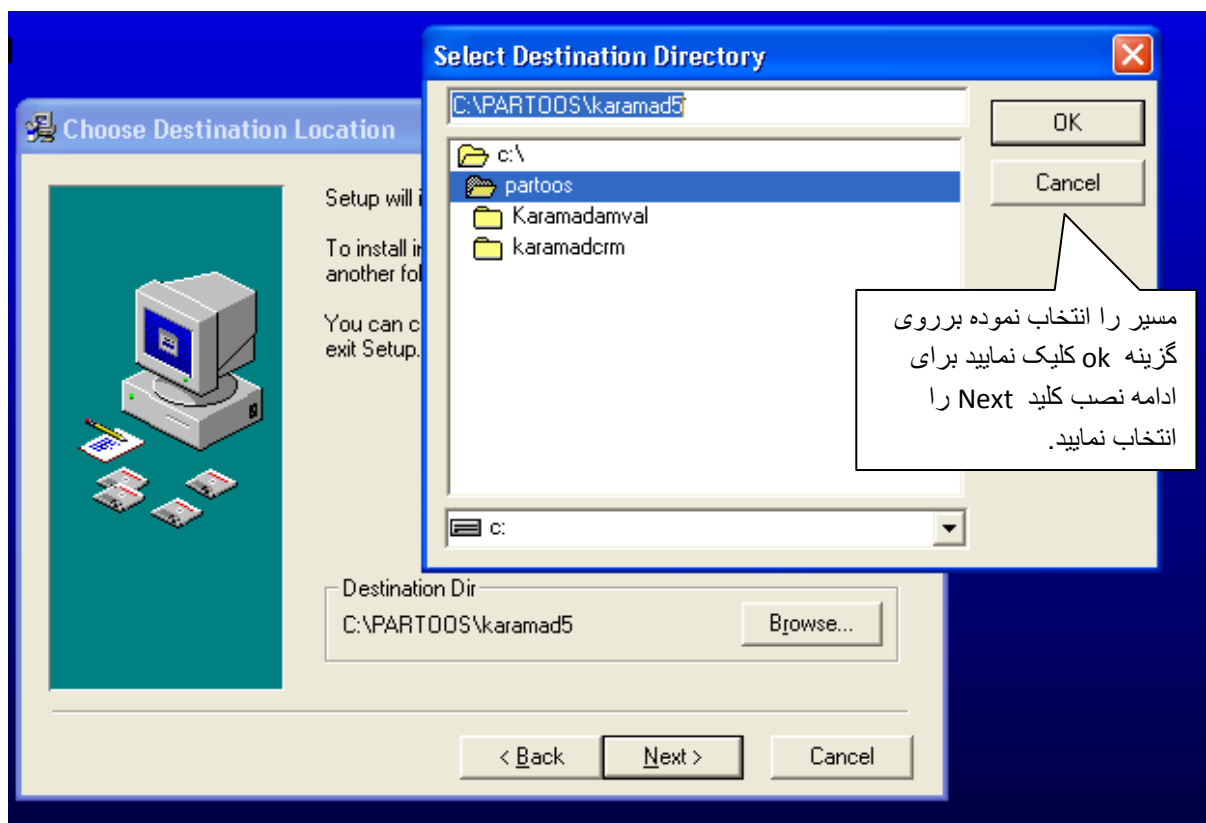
Select Destination Directory

C:\PARTOOS\karamad5

OK

Cancel

c:\
partoos
Karamadamval
karamadcrm

مسیر را انتخاب نموده برروی گزینه ok کلیک نمایید برای ادامه نصب کلید Next را انتخاب نمایید.

c:

Choose Destination Location

Setup will i

To install i
another fol

You can c
exit Setup.

Destination Dir
C:\PARTOOS\karamad5

Browse...

< Back

Next >

Cancel